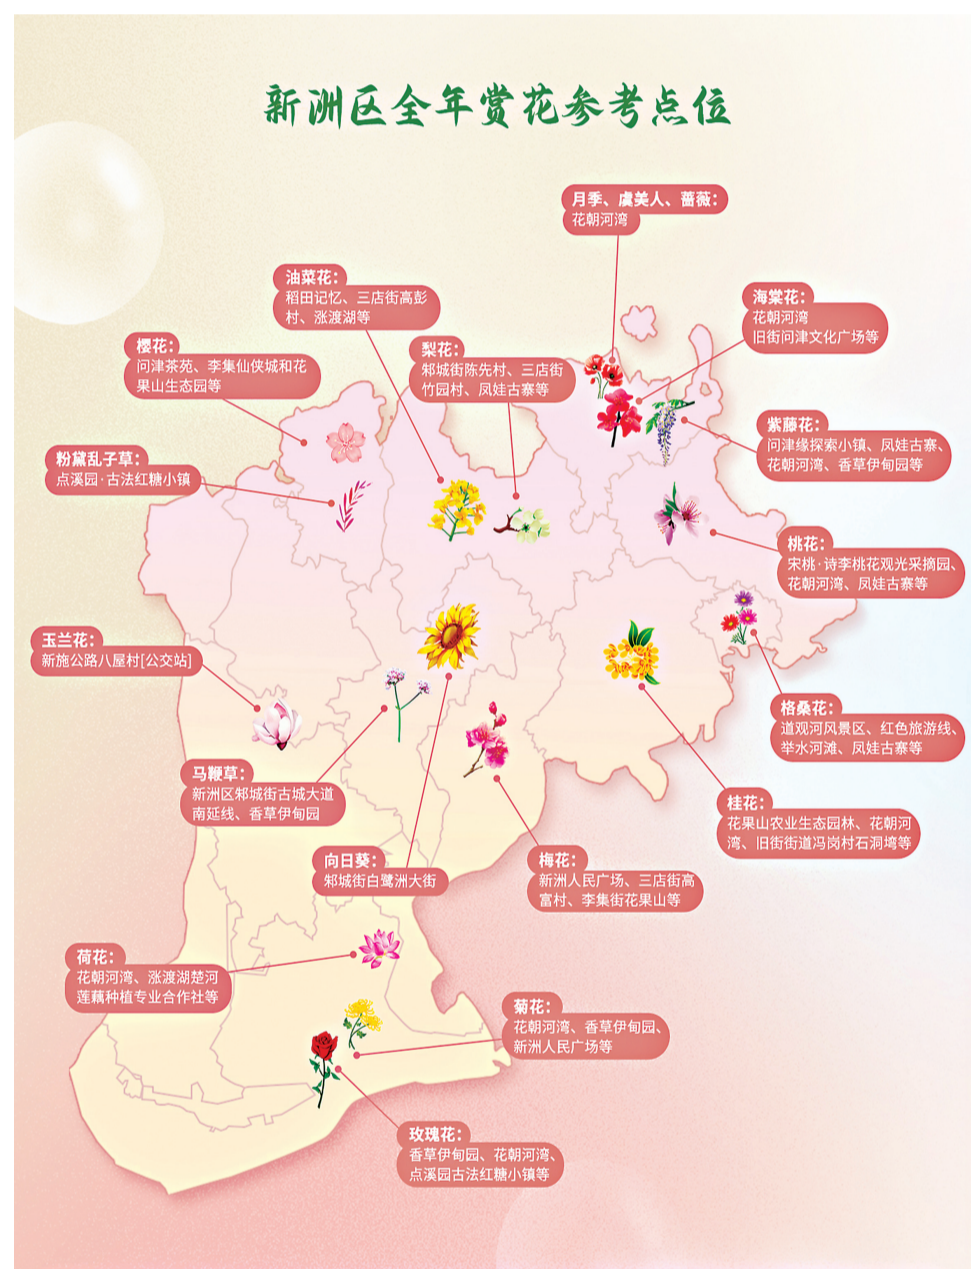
新洲区全年赏花参考点位

月季、虞美人、蔷薇：
花朝河湾

油菜花：
稻田记忆、三店街高彭村、涨渡湖等

海棠花：
花朝河湾
旧街问津文化广场等

樱花：
问津茶苑、李集仙侠城和花果山生态园等

梨花：
邾城街陈先村、三店街竹园村、凤娃古寨等

紫藤花：
问津缘探索小镇、凤娃古寨、花朝河湾、香草伊甸园等

粉黛乱子草：
点溪园·古法红糖小镇

桃花：
宋桃·诗李桃花观光采摘园、花朝河湾、凤娃古寨等

玉兰花：
新施公路八屋村[公交站]

格桑花：
道观河风景区、红色旅游线、举水河滩、凤娃古寨等

马鞭草：
新洲区邾城街古城大道南延线、香草伊甸园

桂花：
花果山农业生态园林、花朝河湾、旧街街道冯岗村石洞塆等

向日葵：
邾城街白鹭洲大街

梅花：
新洲人民广场、三店街高富村、李集街花果山等

荷花：
花朝河湾、涨渡湖楚河莲藕种植专业合作社等

菊花：
花朝河湾、香草伊甸园、新洲人民广场等

玫瑰花：
香草伊甸园、花朝河湾、点溪园古法红糖小镇等